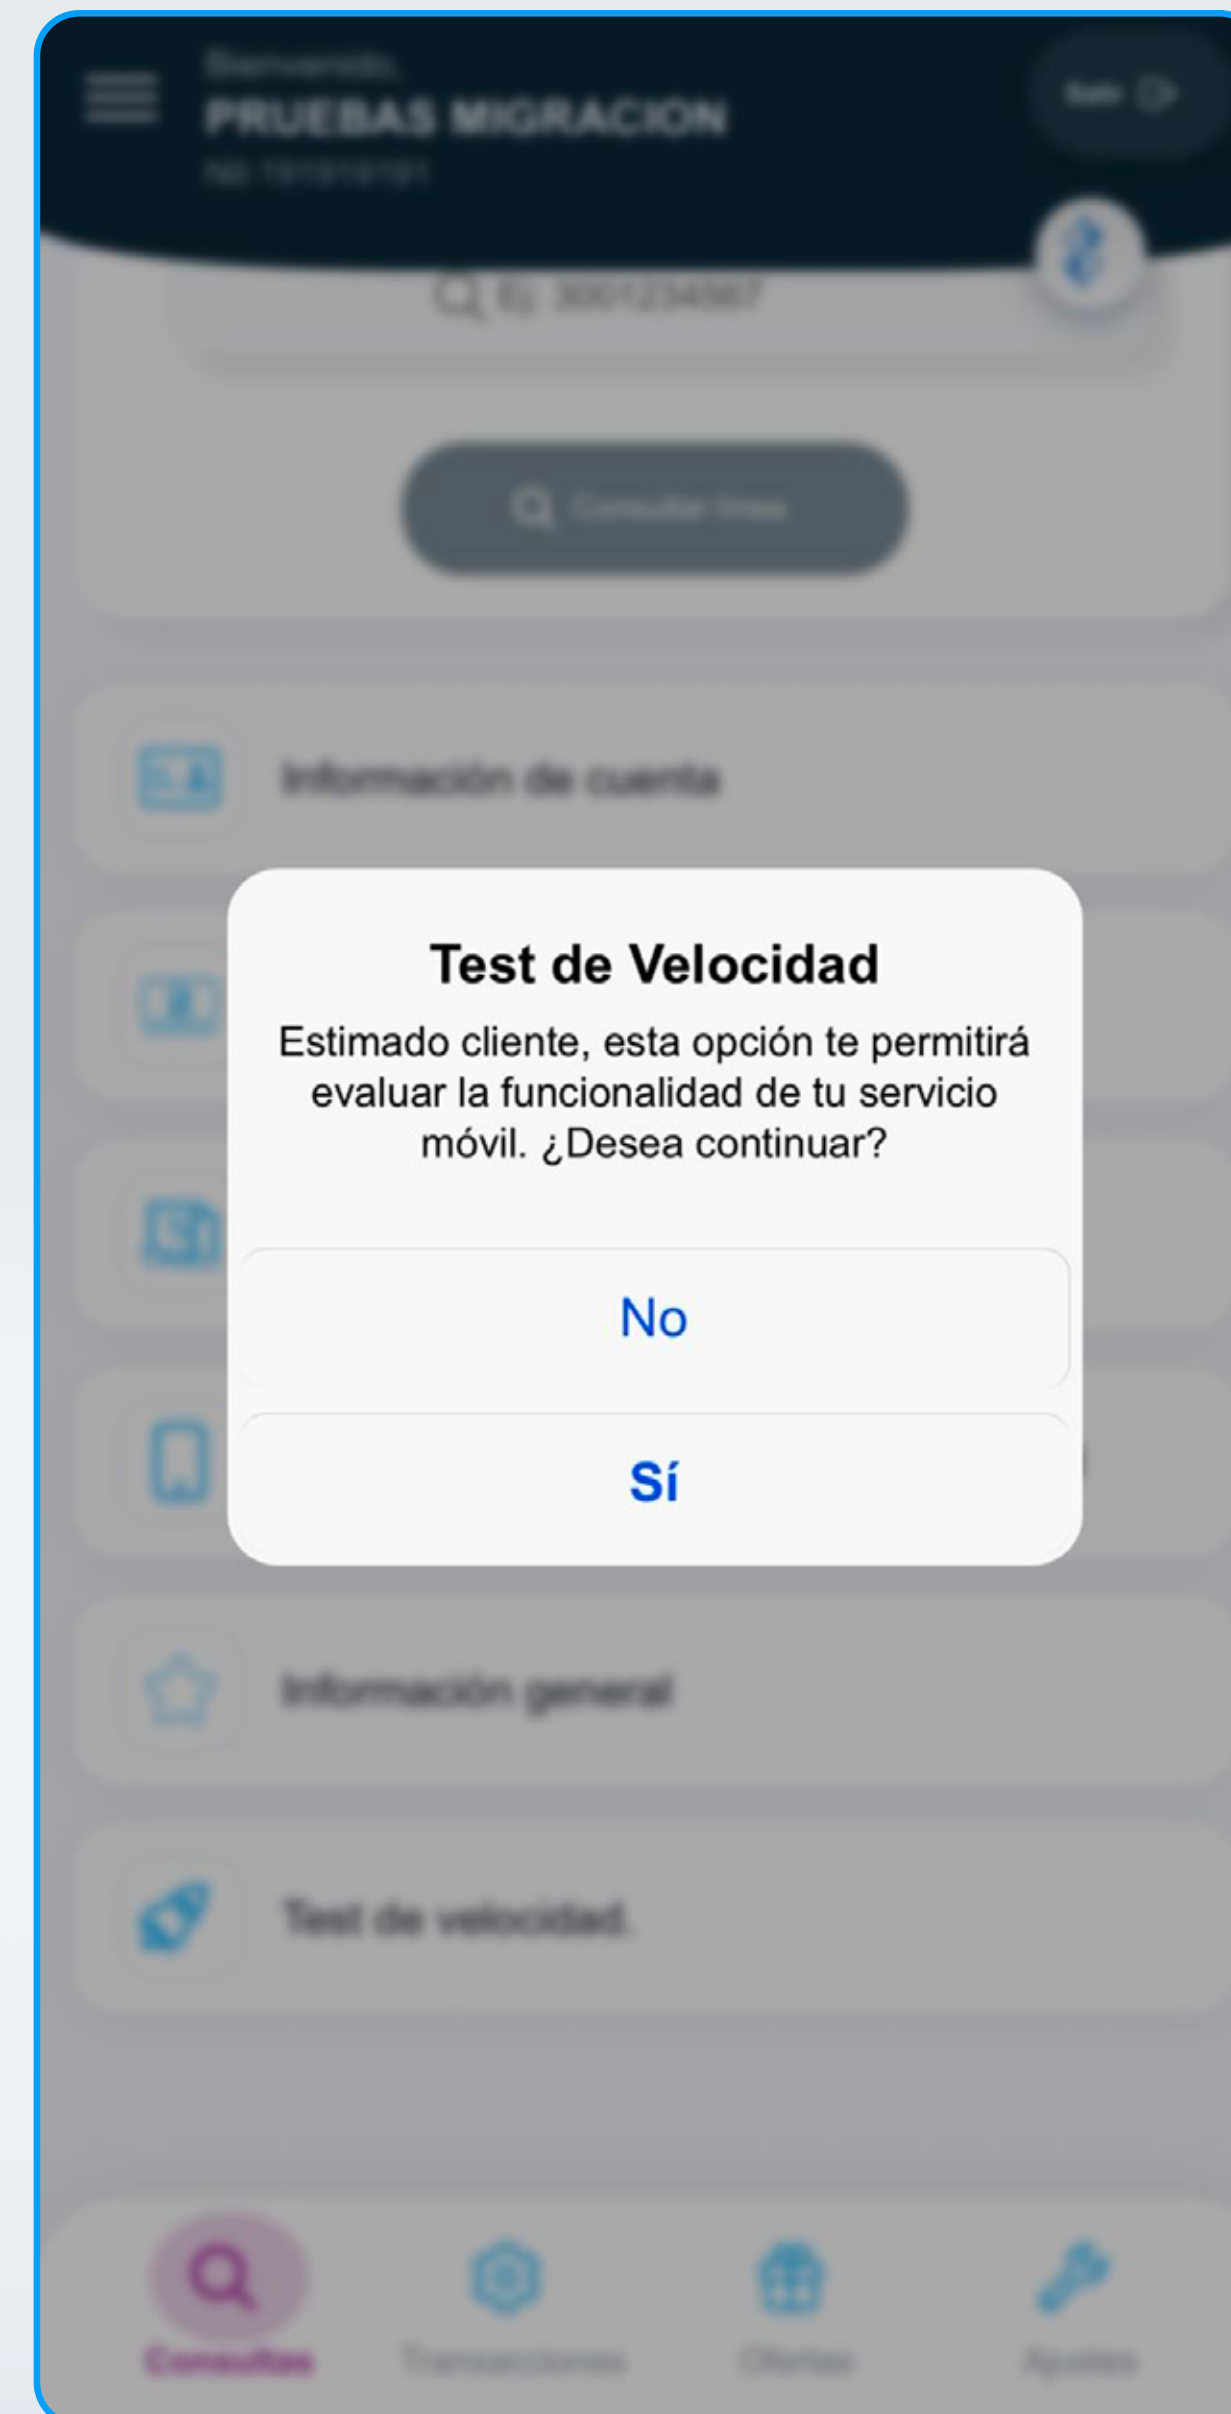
Bienvenido,
PRUEBAS MIGRACION
NIt 1919191191

Salir

Ej: 3001234567

Consultar línea

Información de cuenta

Test de Velocidad

Estimado cliente, esta opción te permitirá evaluar la funcionalidad de tu servicio móvil. ¿Desea continuar?

No

Sí

Información general

Test de velocidad.

Consultas
Transacciones
Ofertas
Ajustes